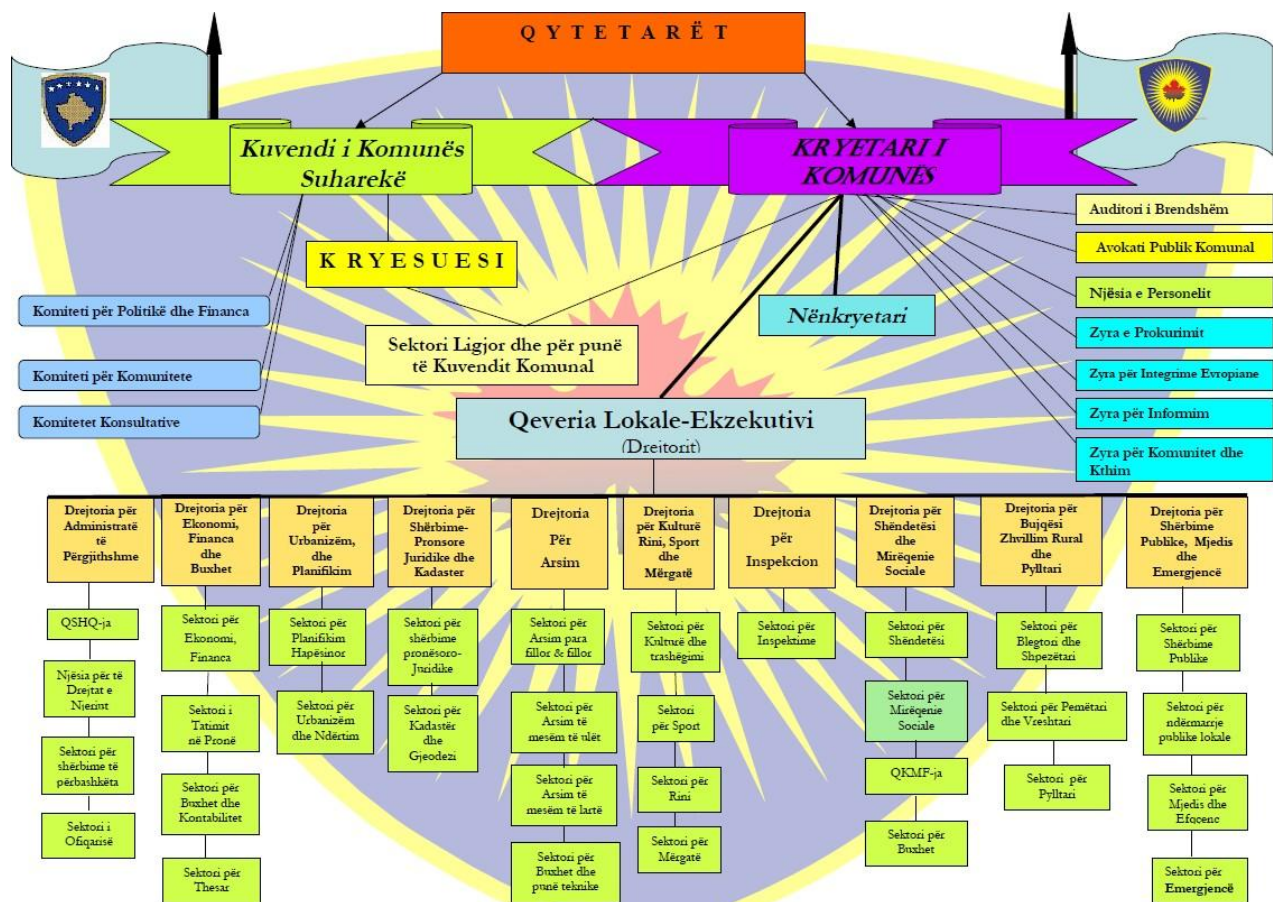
Q Y T E T A R Ë T

Kuvendi i Komunës Suharekë

KRYETARI I KOMUNES

K R Y E S U E S I

Auditori i Brendshëm

Avokati Publik Komunal

Njësia e Personelit

Zyra e Prokurimit

Zyra për Integrime Evropiane

Zyra për Informim

Zyra për Komunitet dhe Kthim

Nënkryetari

Komiteti për Politikë dhe Financa

Komiteti për Komunitete

Komitetet Konsultative

Sektori Ligjor dhe për punë të Kuvendit Komunal

Qeveria Lokale-Ekzekutivi
(Dreitorit)

Drejtoria për Administratë të Përgjithshme

QSHQ-ja

Njësia për të Drejtat e Njeriut

Sektori për shërbime të përbashkëta

Sektori i Ofiqarisë

Drejtoria për Ekonomi, Financa dhe Buxhet

Sektori për Ekonomi, Financa

Sektori i Tatimit në Pronë

Sektori për Buxhet dhe Kontabilitet

Sektori për Thesar

Drejtoria për Urbanizëm, dhe Planifikim

Sektori për Planifikim Hapësinor

Sektori për Urbanizëm dhe Ndërtim

Drejtoria për Shërbime-Pronsore Juridike dhe Kadaster

Sektori për shërbime pronësoro-Juridike

Sektori për Kadastër dhe Gjeodezi

Drejtoria Për Arsim

Sektori për Arsim para fillor & fillor

Sektori për Arsim të mesëm të ulët

Sektori për Arsim të mesëm të lartë

Sektori për Buxhet dhe punë teknike

Drejtoria për Kulturë Rini, Sport dhe Mërgatë

Sektori për Kulturë dhe trashëgimi

Sektori për Sport

Sektori për Rini

Sektori për Mërgatë

Drejtoria për Inspekcion

Sektori për Inspektime

Drejtoria për Shëndetësi dhe Mirëqenie Sociale

Sektori për Shëndetësi

Sektori për Mirëqenie Sociale

QKMF-ja

Sektori për Buxhet

Drejtoria për Bujqësi Zhvillim Rural dhe Pylltari

Sektori për Blegtori dhe Shpezëtari

Sektori për Pemëtari dhe Vreshtari

Sektori për Pylltari

Drejtoria për Shërbime Publike, Mjedis dhe Emergjencë

Sektori për Shërbime Publike

Sektori për ndërmarrje publike lokale

Sektori për Mjedis dhe Efiçenc

Sektori për Emergjencë